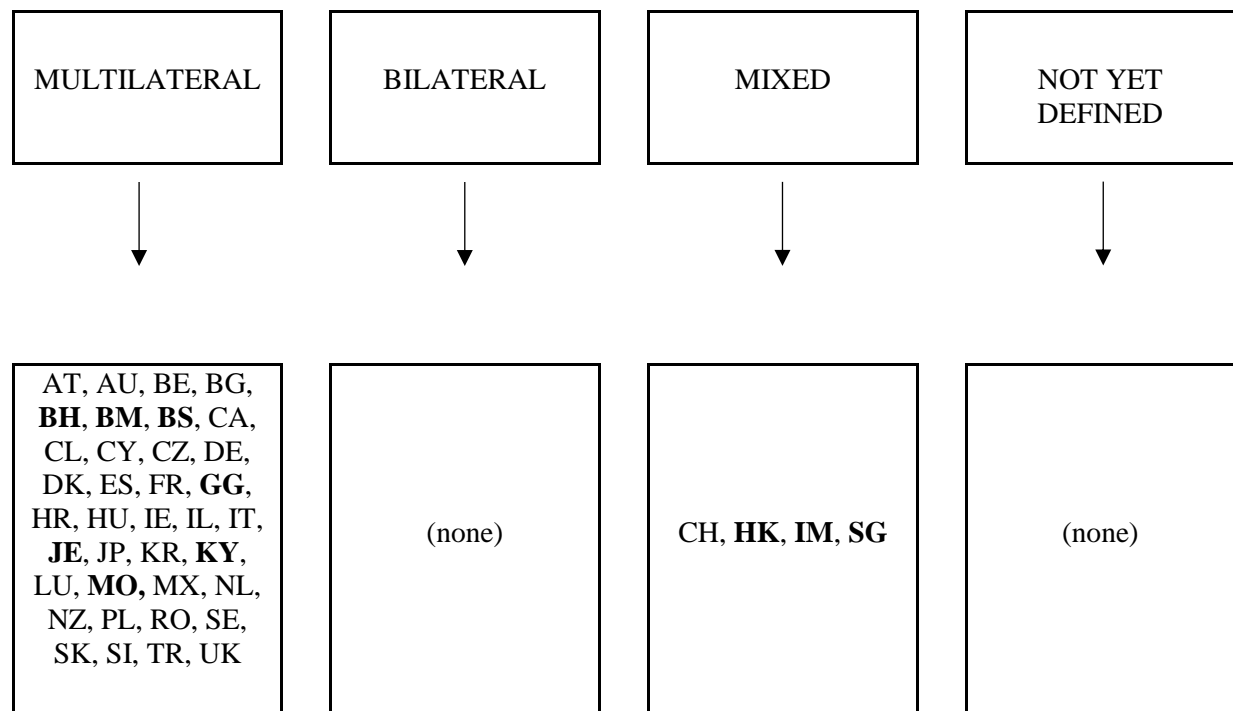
MULTILATERAL

BILATERAL

MIXED

NOT YET DEFINED

AT, AU, BE, BG, **BH**, **BM**, **BS**, CA, CL, CY, CZ, DE, DK, ES, FR, **GG**, HR, HU, IE, IL, IT, **JE**, JP, KR, **KY**, LU, **MO,** MX, NL, NZ, PL, RO, SE, SK, SI, TR, UK

(none)

CH, **HK**, **IM**, **SG**

(none)